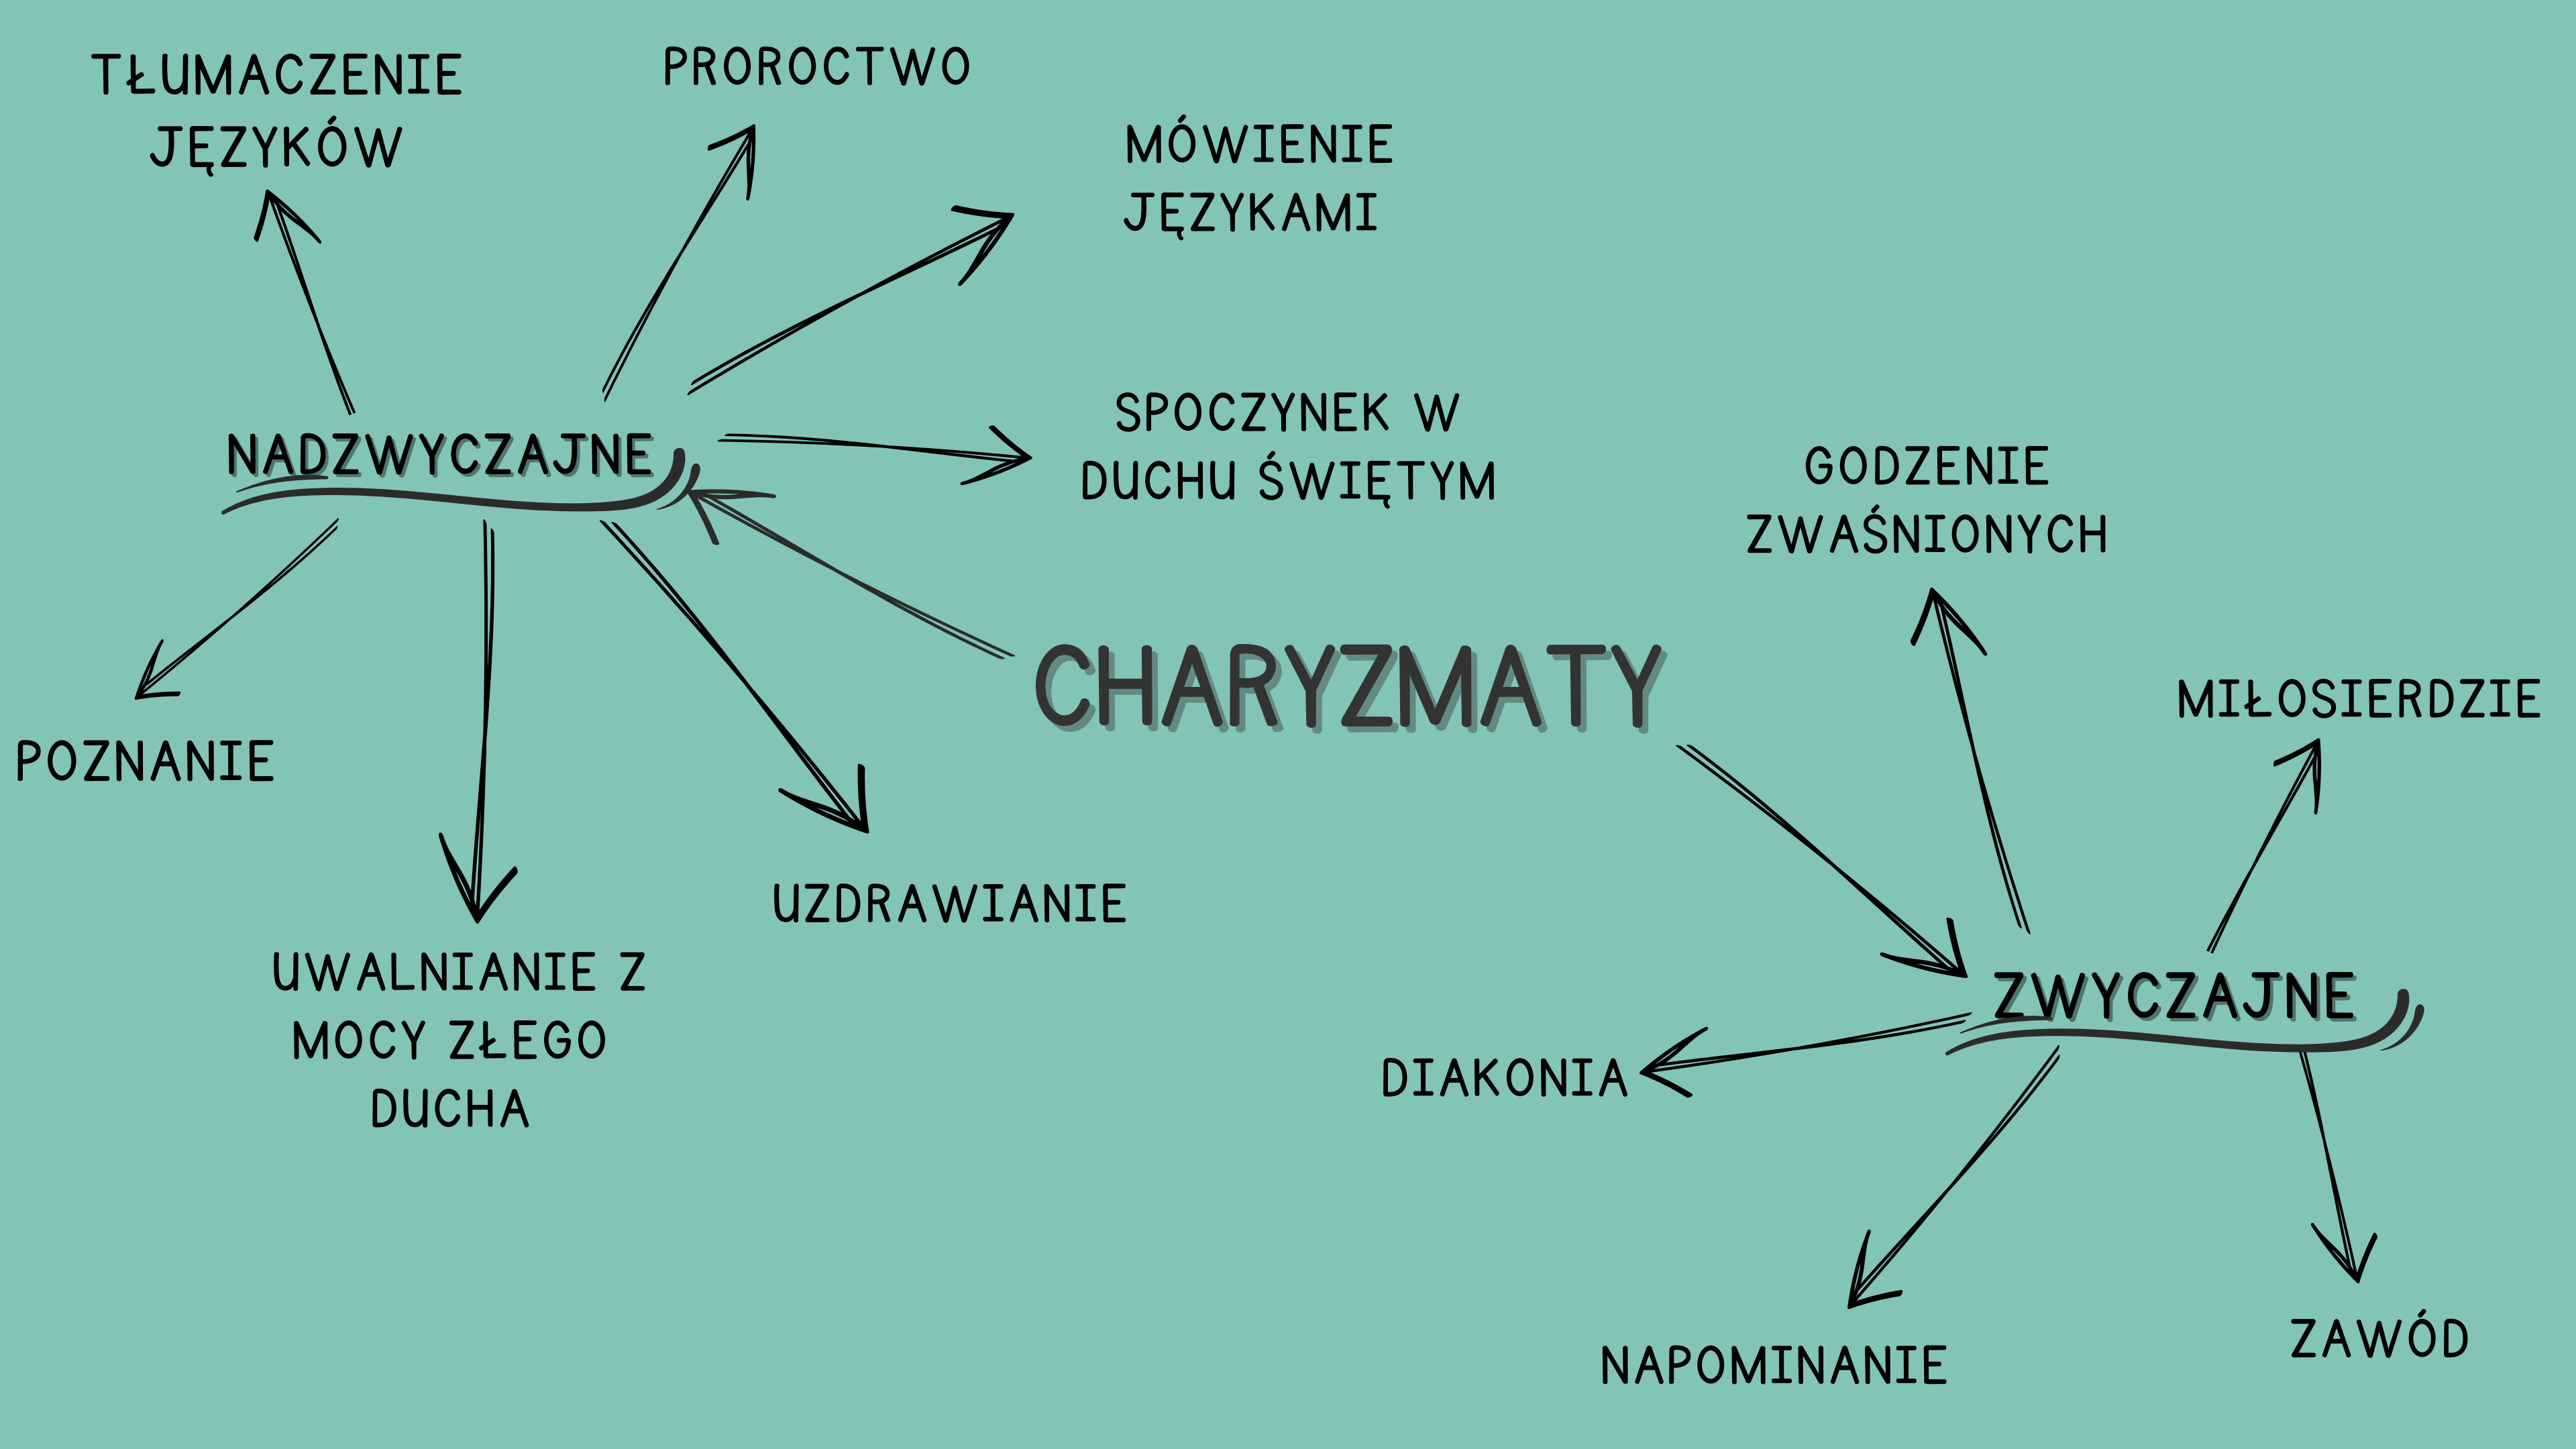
CHARYZMATY

NADZWYCZAJNE

TŁUMACZENIE JĘZYKÓW

PROROCTWO

MÓWIENIE JĘZYKAMI

SPOCZYNEK W DUCHU ŚWIĘTYM

POZNANIE

UWALNIANIE Z MOCY ZŁEGO DUCHA

UZDRAWIANIE

ZWYCZAJNE

GODZENIE ZWAŚNIONYCH

MIŁOSIERDZIE

DIAKONIA

NAPOMINANIE

ZAWÓD